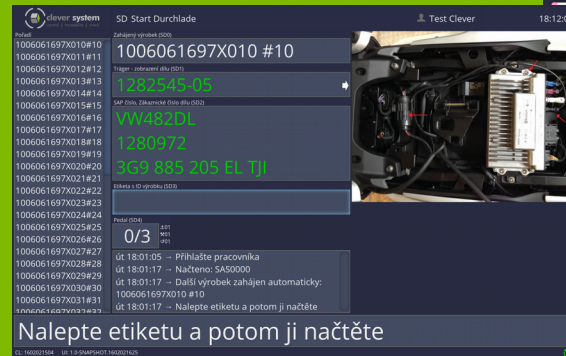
clever system

SD Start Durchlade

Test Clever

18:12

Pořadí

1006061697X010#10
1006061697X011#11
1006061697X012#12
1006061697X013#13
1006061697X014#14
1006061697X015#15
1006061697X016#16
1006061697X017#17
1006061697X018#18
1006061697X019#19
1006061697X020#20
1006061697X021#21
1006061697X022#22
1006061697X023#23
1006061697X024#24
1006061697X025#25
1006061697X026#26
1006061697X027#27
1006061697X028#28
1006061697X029#29
1006061697X030#30
1006061697X031#31
1006061697X032#32

Zahájený výrobek (SD0)

1006061697X010 #10

Träger - zobrazení dílu (SD1)

1282545-05

SAP číslo, Zákaznické číslo dílu (SD2)

VW482DL
1280972
3G9 885 205 EL TJI

Etiketa s ID výrobku (SD3)

Pedal (SD4)

0/3

út 18:01:05 → Přihlašte pracovníka
út 18:01:17 → Načteno: SAS0000
út 18:01:17 → Další výrobek zahájen automaticky: 1006061697X010 #10
út 18:01:17 → Nalepte etiketu a potom ji načtěte

Nalepte etiketu a potom ji načtěte

CL: 1602021504 UI: 1.0-SNAPSHOT.1602021625